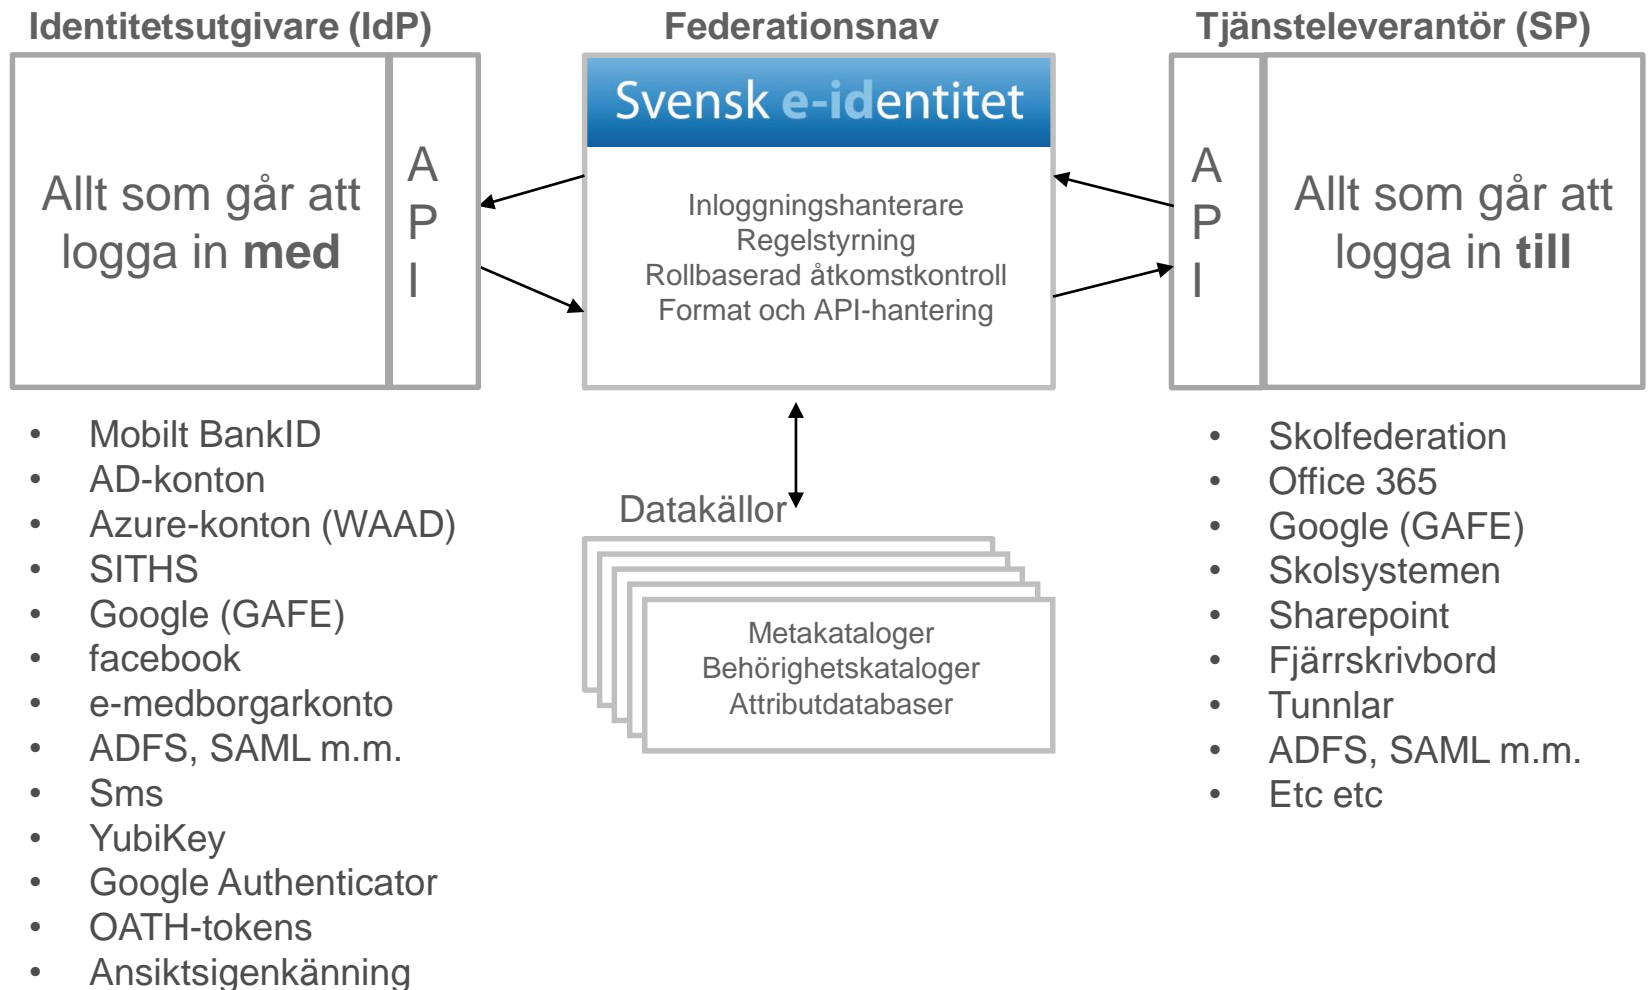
Identitetsutgivare (IdP)

Allt som går att logga in **med**

A
P
I

- Mobilt BankID
- AD-konton
- Azure-konton (WAAD)
- SITHS
- Google (GAFE)
- facebook
- e-medborgarkonto
- ADFS, SAML m.m.
- Sms
- YubiKey
- Google Authenticator
- OATH-tokens
- Ansiktsigenkänning

Federationsnav

Svensk e-identitet

Inloggningshanterare
Regelstyrning
Rollbaserad åtkomstkontroll
Format och API-hantering

Datakällor

Metakataloger
Behörighetskataloger
Attributdatabaser

Tjänsteleverantör (SP)

A
P
I

Allt som går att logga in **till**

- Skolfederation
- Office 365
- Google (GAFE)
- Skolsystemen
- Sharepoint
- Fjärrskrivbord
- Tunnlar
- ADFS, SAML m.m.
- Etc etc